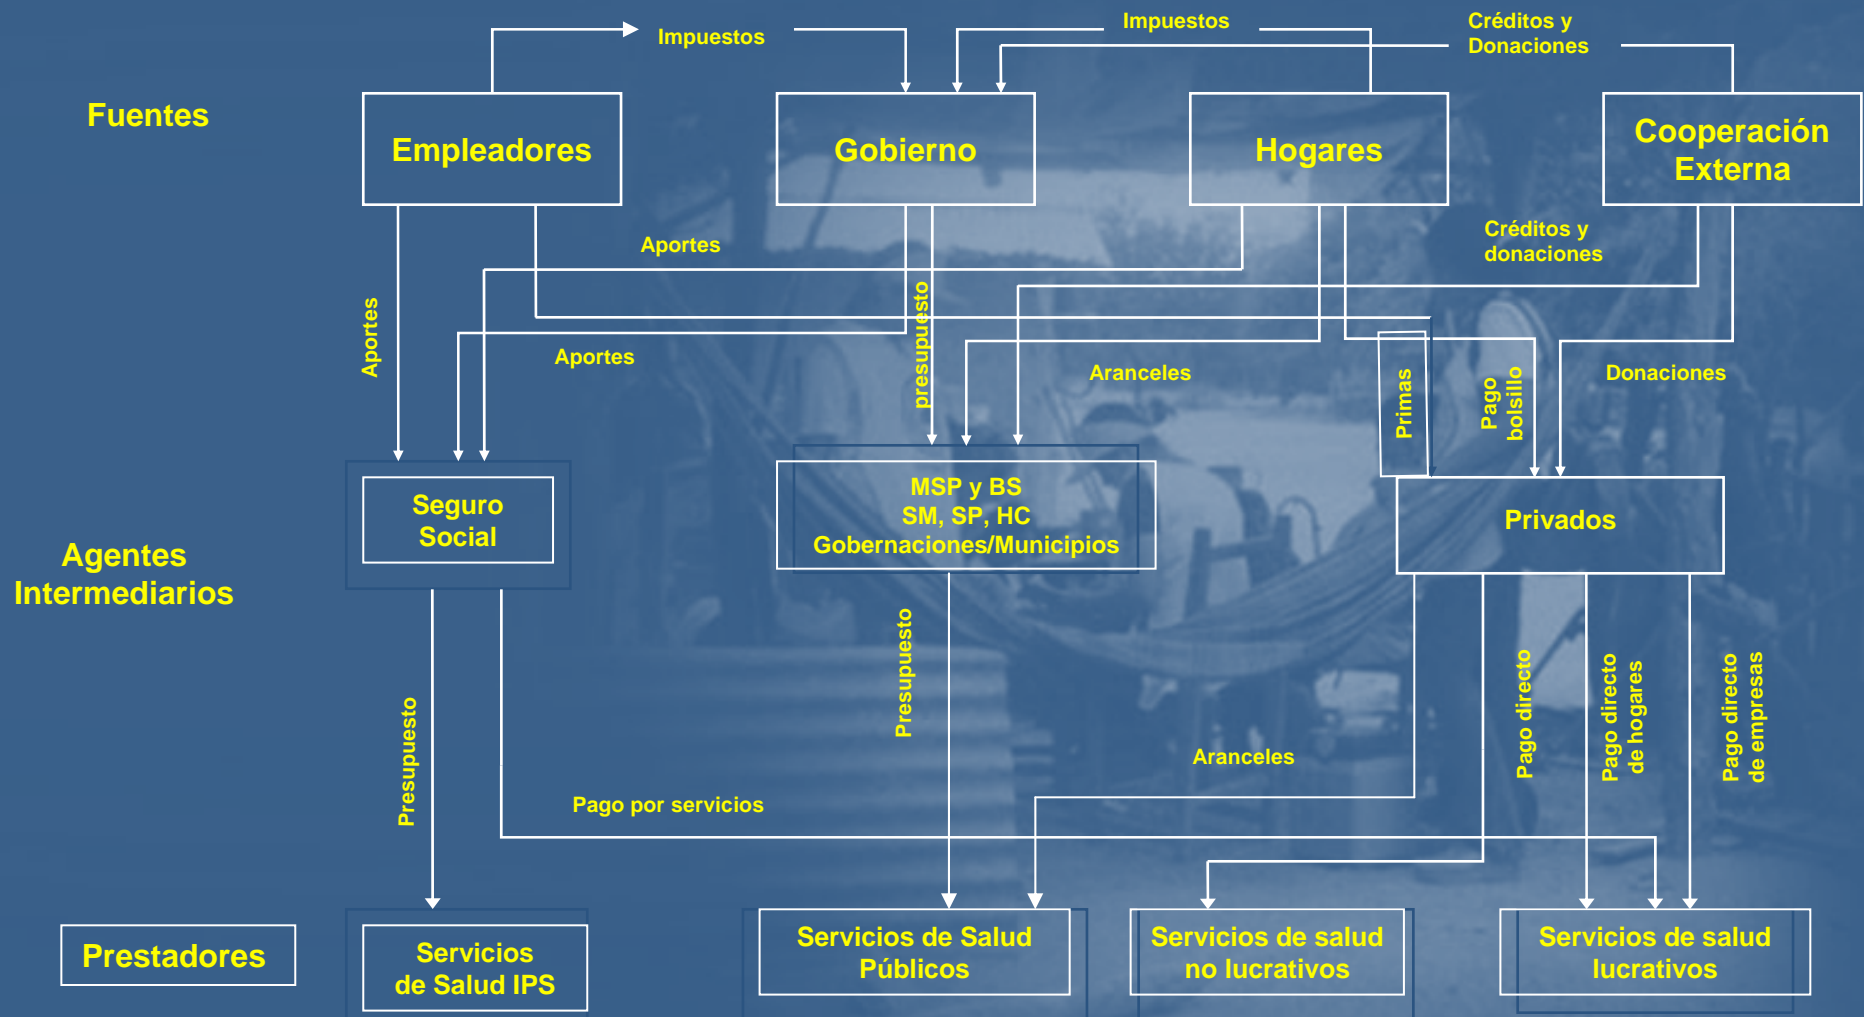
Fuentes

Impuestos

Impuestos

Créditos y Donaciones

Empleadores

Gobierno

Hogares

Cooperación Externa

Aportes

Créditos y donaciones

Aportes

presupuesto

Aportes

Aranceles

Primas

Pago bolsillo

Donaciones

Agentes Intermediarios

Seguro Social

MSP y BS
SM, SP, HC
Gobernaciones/Municipios

Privados

Presupuesto

Presupuesto

Pago directo

Pago directo de hogares

Pago directo de empresas

Aranceles

Pago por servicios

Prestadores

Servicios de Salud IPS

Servicios de Salud Públicos

Servicios de salud no lucrativos

Servicios de salud lucrativos